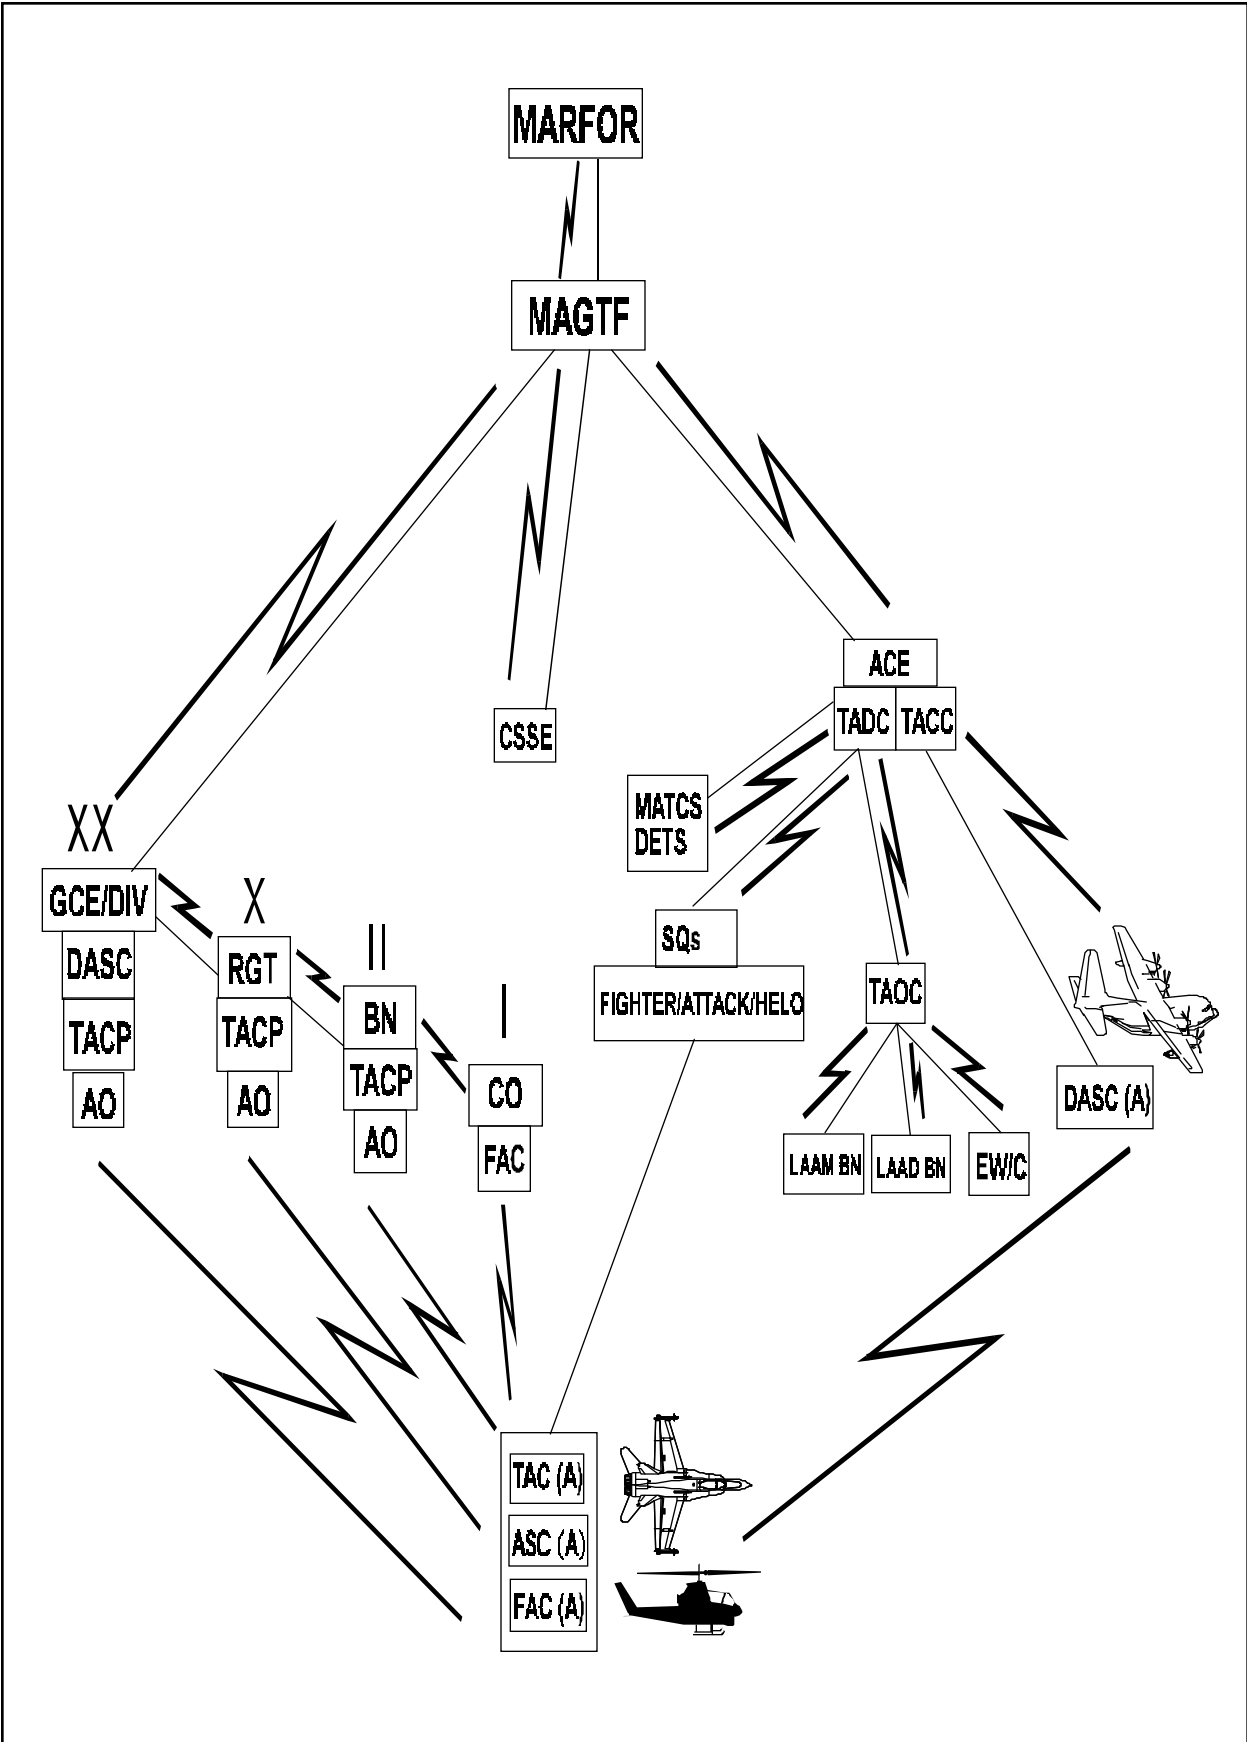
MARFOR

MAGTF

CSSE

ACE

TADC

TACC

MATCS DETS

XX

GCE/DIV

DASC

TACP

AO

X

RGT

TACP

AO

II

BN

TACP

AO

I

CO

FAC

SQs

FIGHTER/ATTACK/HELO

TAOC

DASC (A)

LAAM BN

LAAD BN

EW/C

TAC (A)

ASC (A)

FAC (A)